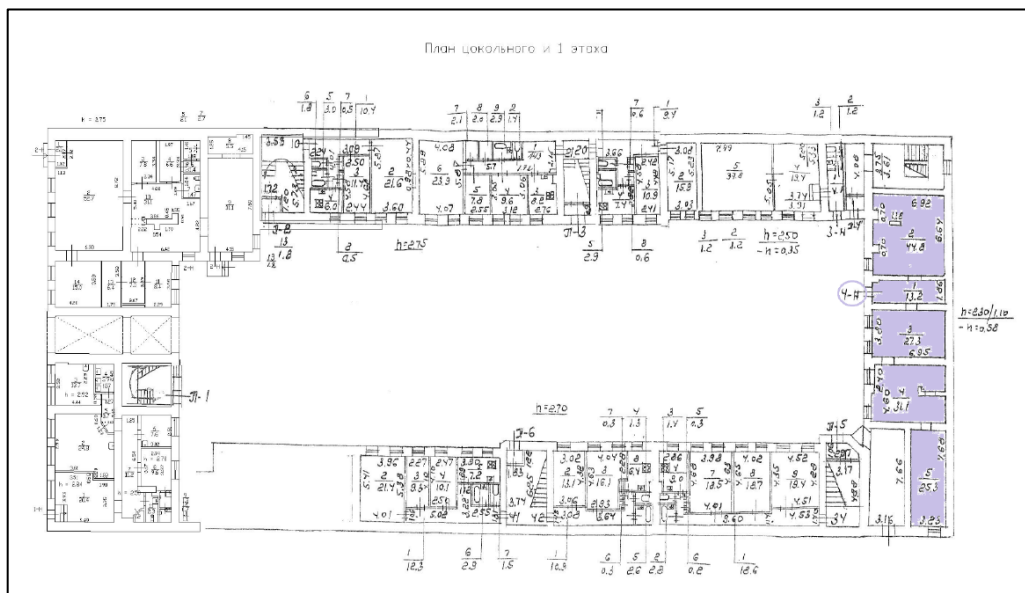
План цокольного и 1 этажа

h = 2.70

П-1

П-3

П-6

3-4

4-Н

3-5

h=2.50
-h=0.35

h=2.30/1.10
-h=0.38

$\frac{6}{1.8}$ $\frac{5}{3.0}$ $\frac{7}{0.5}$ $\frac{1}{10.4}$

$\frac{7}{2.1}$ $\frac{8}{2.0}$ $\frac{9}{2.3}$ $\frac{2}{1.7}$

$\frac{7}{0.6}$ $\frac{1}{9.4}$

$\frac{3}{1.2}$ $\frac{2}{1.2}$

$\frac{13}{1.8}$ $\frac{8}{0.5}$ $\frac{5}{2.9}$ $\frac{8}{0.6}$ $\frac{3}{1.2}$ $\frac{2}{1.2}$

$\frac{2}{44.8}$ $\frac{1}{13.2}$ $\frac{3}{27.3}$ $\frac{4}{31.1}$ $\frac{5}{25.3}$

$\frac{7}{0.3}$ $\frac{4}{1.3}$ $\frac{3}{1.4}$ $\frac{5}{0.3}$

$\frac{1}{12.3}$ $\frac{6}{2.9}$ $\frac{7}{1.5}$ $\frac{1}{10.9}$ $\frac{6}{0.3}$ $\frac{5}{2.6}$ $\frac{2}{2.8}$ $\frac{6}{0.2}$ $\frac{1}{18.6}$

6.92 7.66 6.95 3.16 3.23 2.75 7.99 3.60 4.07 2.55 2.41 3.93 3.91 4.01 5.02 2.55 3.74 3.06 3.60 4.53 4.51